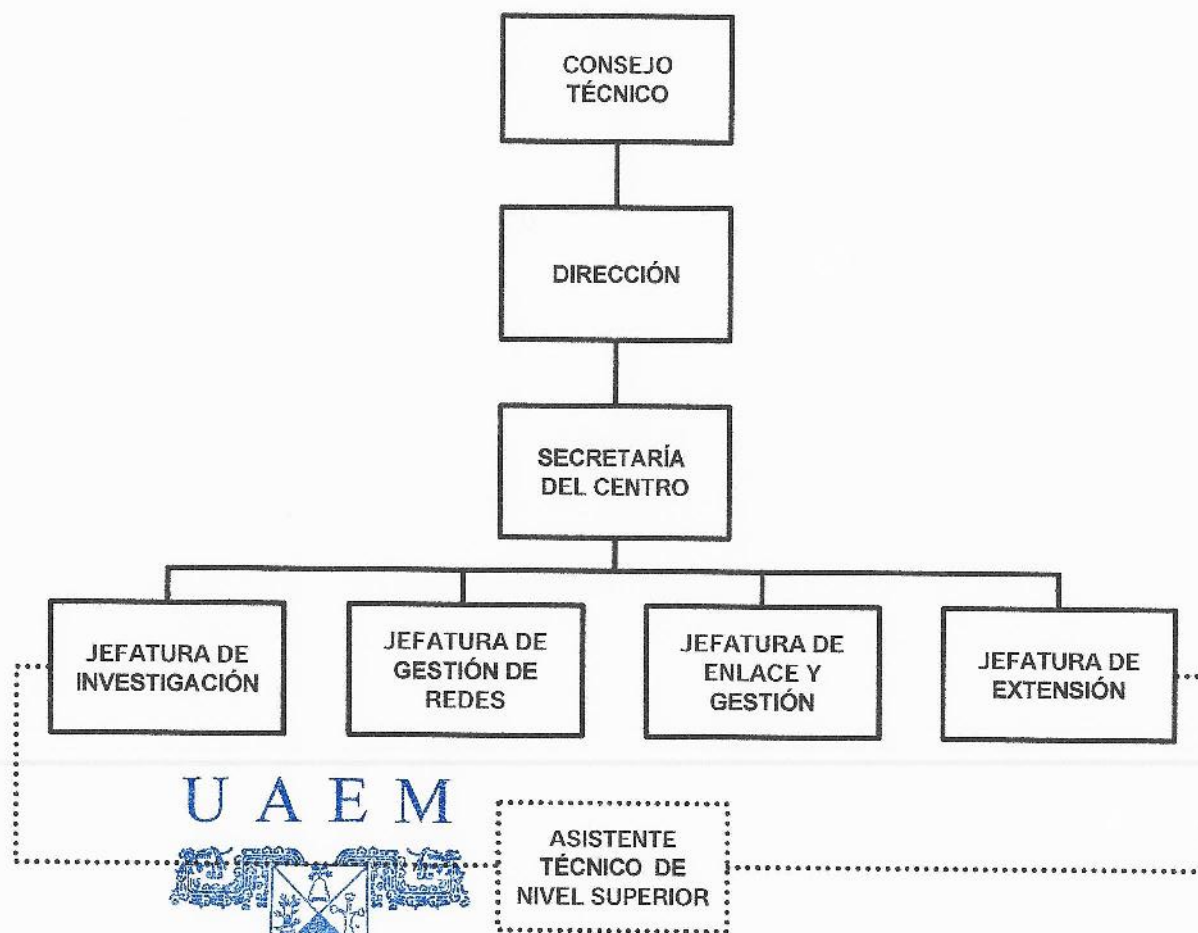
CONSEJO TÉCNICO

DIRECCIÓN

SECRETARÍA DEL CENTRO

JEFATURA DE INVESTIGACIÓN

JEFATURA DE GESTIÓN DE REDES

JEFATURA DE ENLACE Y GESTIÓN

JEFATURA DE EXTENSIÓN

UAEM

ASISTENTE TÉCNICO DE NIVEL SUPERIOR